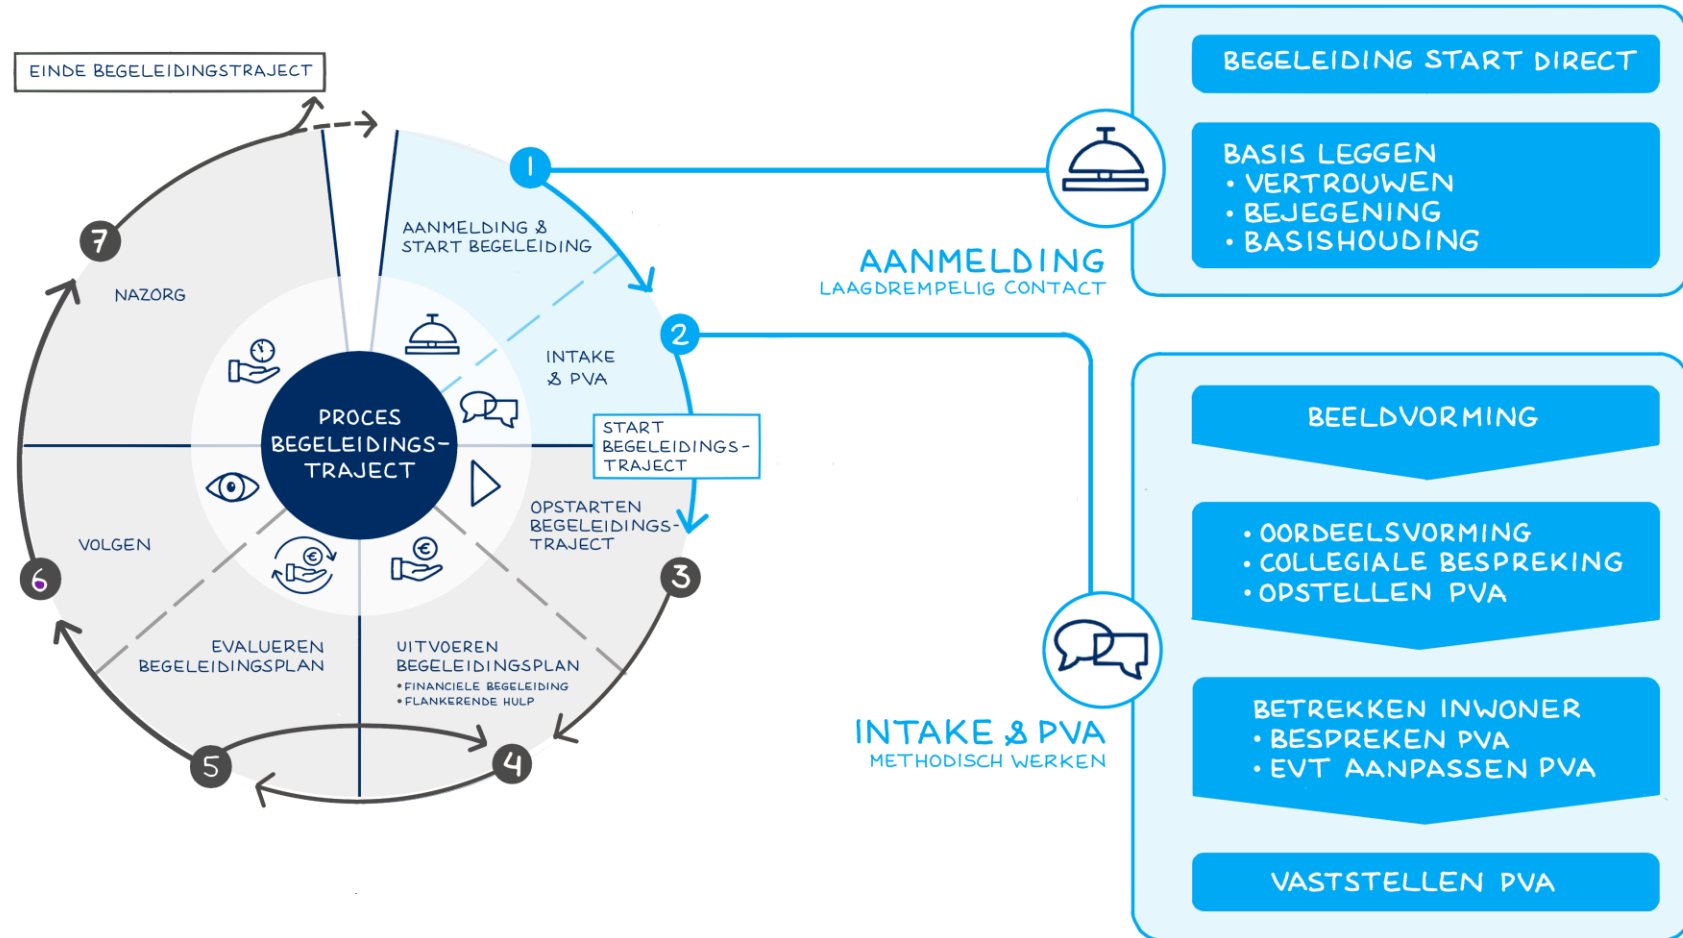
EINDE BEGELEIDINGSTRAJECT

7

NAZORG

1

AANMELDING & START BEGELEIDING

2

INTAKE & PVA

START BEGELEIDINGS-TRAJECT

PROCES BEGELEIDINGS-TRAJECT

OPSTARTEN BEGELEIDINGS-TRAJECT

3

VOLGEN

6

EVALUEREN BEGELEIDINGSPLAN

UITVOEREN BEGELEIDINGSPLAN
• FINANCIELE BEGELEIDING
• FLANKERENDE HULP

5

4

AANMELDING
LAAGDREMPELIG CONTACT

BEGELEIDING START DIRECT

BASIS LEGGEN
• VERTROUWEN
• BEJEGENING
• BASISHOUDING

INTAKE & PVA
METHODISCH WERKEN

BEELDVORMING

• OORDEELSVORMING
• COLLEGIALE BESPREKING
• OPSTELLEN PVA

BETREKKEN INWONER
• BESPREKEN PVA
• EVT AANPASSEN PVA

VASTSTELLEN PVA